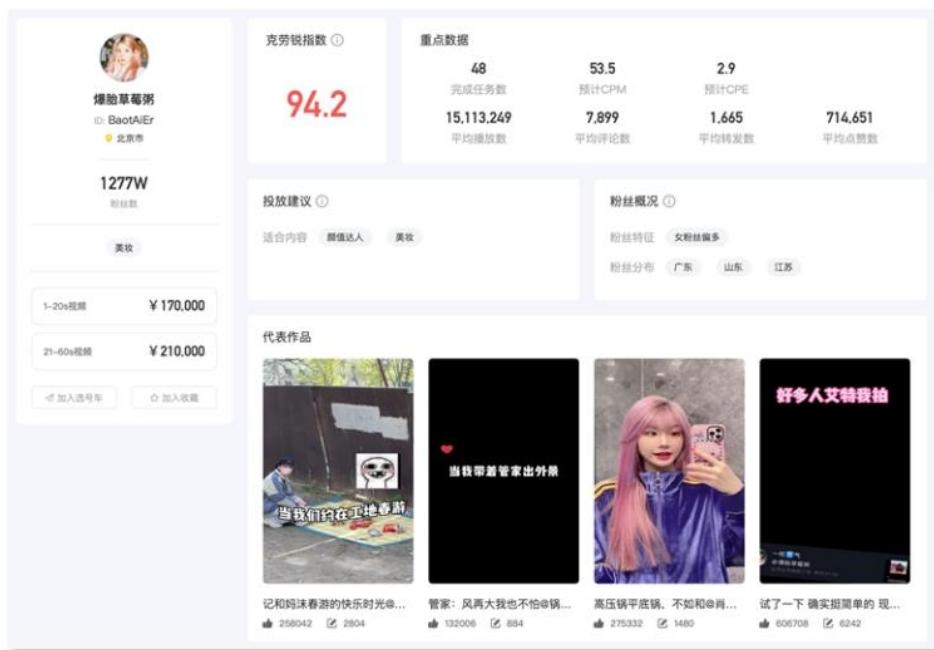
爆胎草莓粥
ID: BaotAiEr
北京市

1277W
粉丝数

美妆

1-20s视频 ¥170,000

21-60s视频 ¥210,000

加入选号车 加入收藏

克劳锐指数

94.2

重点数据

| 48 | 53.5 | 2.9 | |
|---|---|---|---|
| 完成任务数 | 预计CPM | 预计CPE | |
| 15,113,249 | 7,899 | 1,665 | 714,651 |
| 平均播放数 | 平均评论数 | 平均转发数 | 平均点赞数 |

投放建议

适合内容 颜值达人 美妆

粉丝概况

粉丝特征 女粉丝偏多

粉丝分布 广东 山东 江苏

代表作品

当我们约在工地春游
记和妈沫春游的快乐时光@...
258042 2804

当我带着管家出外景
管家：风再大我也不怕@锅...
132006 884

高压锅平底锅、不如和@肖...
275332 1480

好多人艾特我拍
试了一下 确实挺简单的 现...
606708 6242